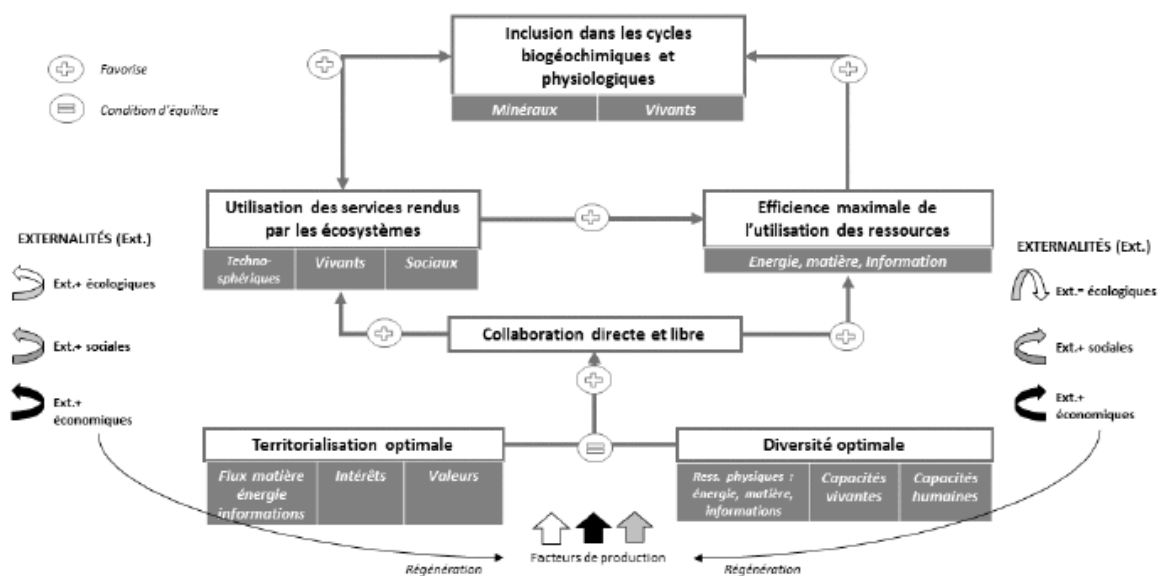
Favorise

Condition d'équilibre

Inclusion dans les cycles biogéochimiques et physiologiques

Minéraux | Vivants

Utilisation des services rendus par les écosystèmes

Techno-sphériques | Vivants | Sociaux

Efficience maximale de l'utilisation des ressources

Energie, matière, Information

EXTERNALITÉS (Ext.)

Ext.+ écologiques

Ext.+ sociales

Ext.+ économiques

EXTERNALITÉS (Ext.)

Ext.= écologiques

Ext.+ sociales

Ext.+ économiques

Collaboration directe et libre

Territorialisation optimale

Flux matière énergie informations | Intérêts | Valeurs

Diversité optimale

Ress. physiques : énergie, matière, informations | Capacités vivantes | Capacités humaines

Facteurs de production

Régénération

Régénération